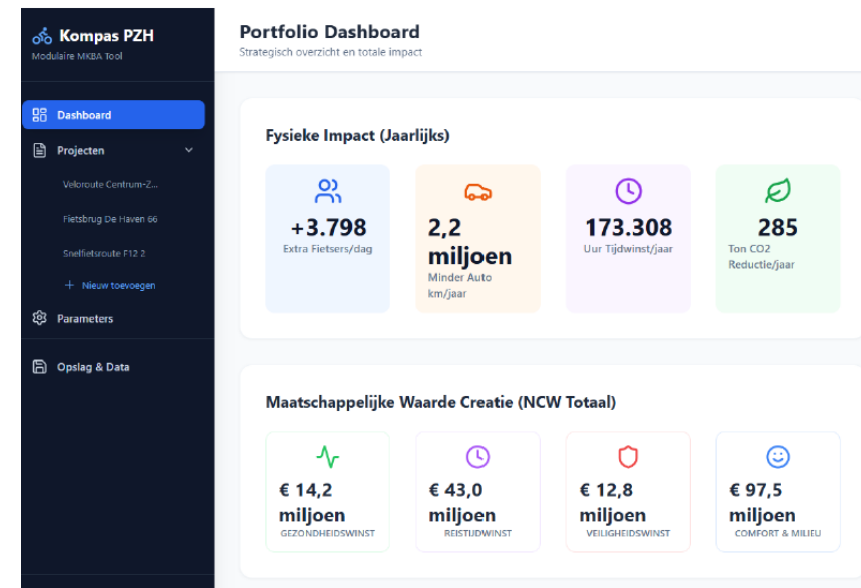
Kompas PZH
Modulaire MKBA Tool

Dashboard
Projecten
Veloroute Centrum-Z...
Fietsbrug De Haven 66
Snelfietsroute F12 2
+ Nieuw toevoegen
Parameters
Opslag & Data

Portfolio Dashboard
Strategisch overzicht en totale impact

Fysieke Impact (Jaarlijks)

+3.798
Extra Fietsers/dag

2,2 miljoen
Minder Auto km/jaar

173.308
Uur Tijdwinst/jaar

285
Ton CO2 Reductie/jaar

Maatschappelijke Waarde Creatie (NCW Totaal)

€ 14,2 miljoen
GEZONDHEIDSWINST

€ 43,0 miljoen
REISTIJDWINST

€ 12,8 miljoen
VEILIGHEIDSWINST

€ 97,5 miljoen
COMFORT & MILIEU